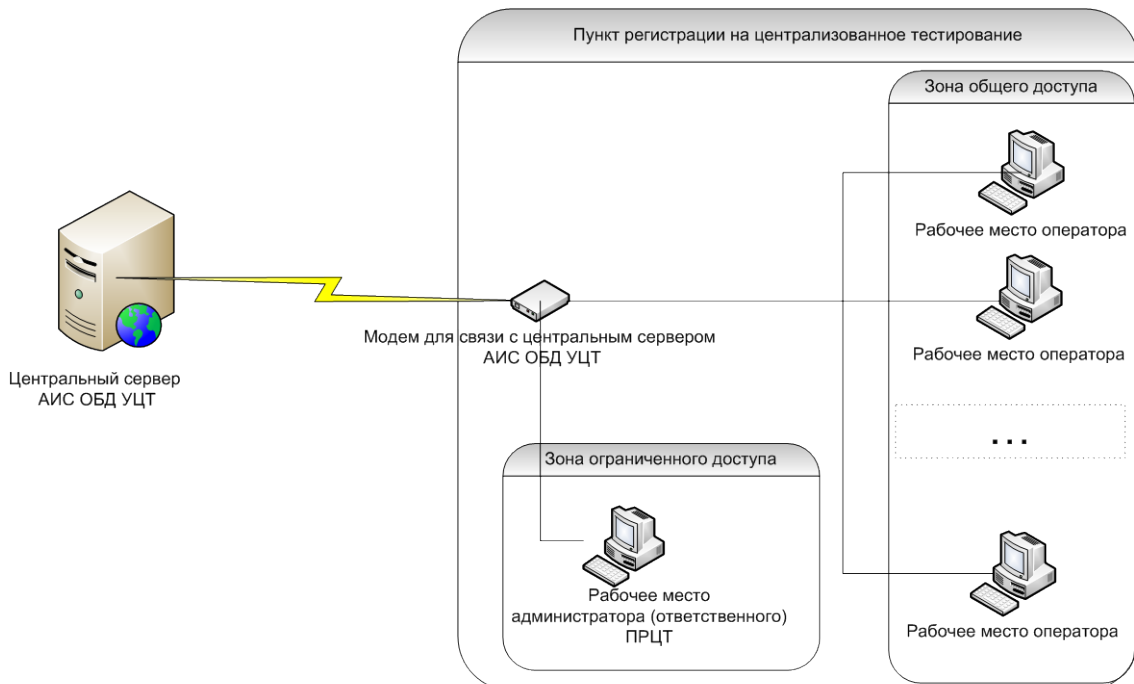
Пункт регистрации на централизованное тестирование

Зона общего доступа

Рабочее место оператора

Рабочее место оператора

...

Рабочее место оператора

Центральный сервер АИС ОБД УЦТ

Модем для связи с центральным сервером АИС ОБД УЦТ

Зона ограниченного доступа

Рабочее место администратора (ответственного) ПРЦТ